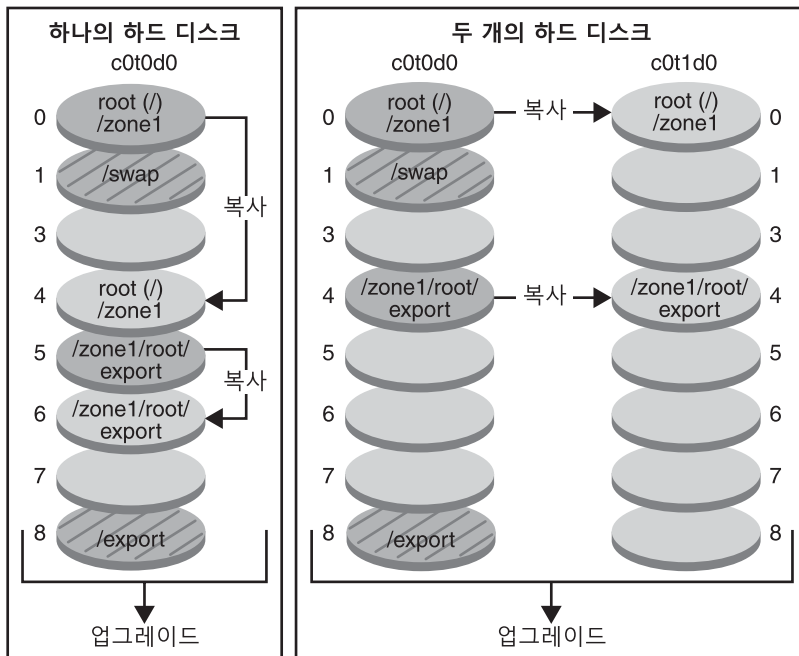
하나의 하드 디스크

c0t0d0

0 root (/) /zone1

1 /swap

3

4 root (/) /zone1

5 /zone1/root/ export

6 /zone1/root/ export

7

8 /export

복사

복사

업그레이드

두 개의 하드 디스크

c0t0d0

c0t1d0

0 root (/) /zone1

복사

root (/) /zone1 0

1 /swap

1

3

3

4 /zone1/root/ export

복사

/zone1/root/ export 4

5

5

6

6

7

7

8 /export

8

업그레이드